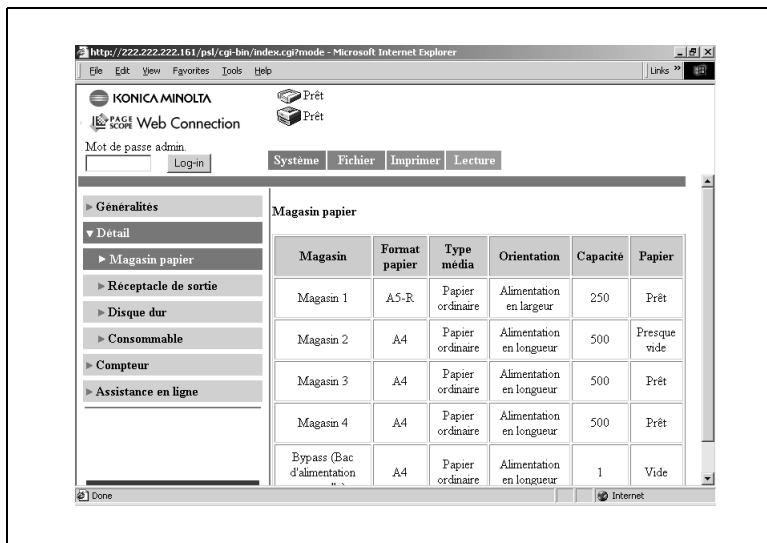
http://222.222.222.161/psl/cgi-bin/index.cgi?mode - Microsoft Internet Explorer

File Edit View Favorites Tools Help

Links

KONICA MINOLTA

PAGE SCOPE Web Connection

Prêt

Prêt

Mot de passe admin.

Log-in

Système Fichier Imprimer Lecture

► Généralités

▼ Détail

► Magasin papier

► Réceptacle de sortie

► Disque dur

► Consommable

► Compteur

► Assistance en ligne

Magasin papier

| Magasin | Format papier | Type média | Orientation | Capacité | Papier |
|---|---|---|---|---|---|
| Magasin 1 | A5-R | Papier ordinaire | Alimentation en largeur | 250 | Prêt |
| Magasin 2 | A4 | Papier ordinaire | Alimentation en longueur | 500 | Presque vide |
| Magasin 3 | A4 | Papier ordinaire | Alimentation en longueur | 500 | Prêt |
| Magasin 4 | A4 | Papier ordinaire | Alimentation en longueur | 500 | Prêt |
| Bypass (Bac d'alimentation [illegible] | A4 | Papier ordinaire | Alimentation en longueur | 1 | Vide |

Done

Internet